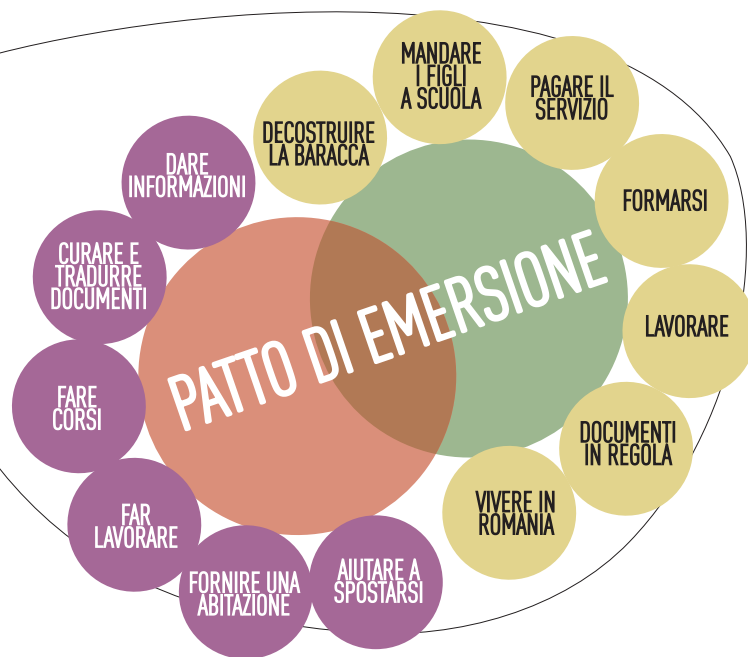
PATTO DI EMERSIONE

DARE INFORMAZIONI

CURARE E TRADURRE DOCUMENTI

FARE CORSI

FAR LAVORARE

FORNIRE UNA ABITAZIONE

AIUTARE A SPOSTARSI

DECOSTRUIRE LA BARACCA

MANDARE I FIGLI A SCUOLA

PAGARE IL SERVIZIO

FORMARSI

LAVORARE

DOCUMENTI IN REGOLA

VIVERE IN ROMANIA